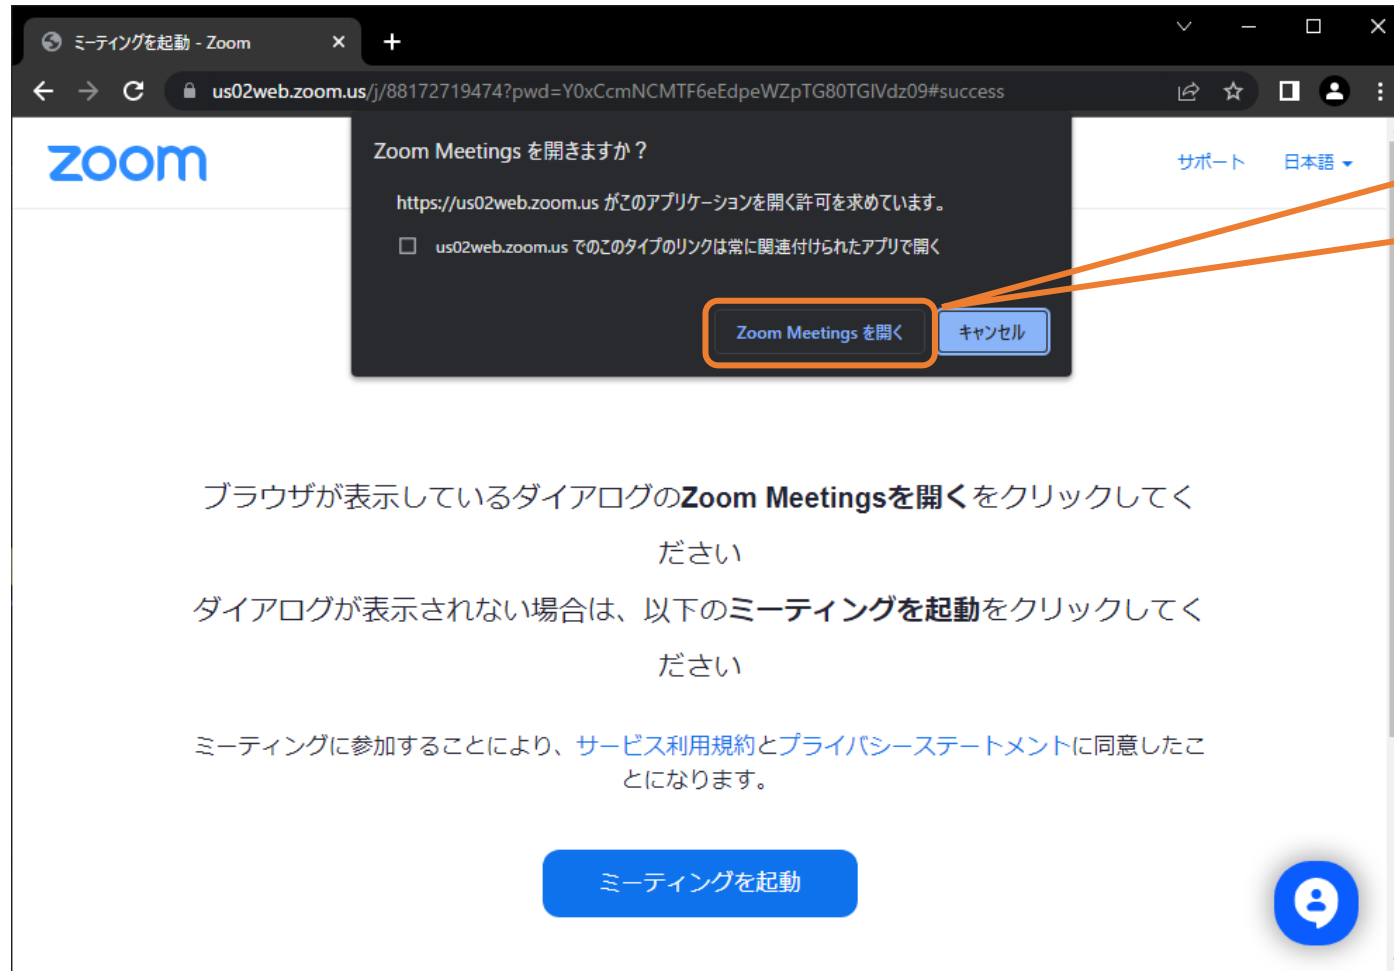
ミーティングを起動 - Zoom

us02web.zoom.us/j/88172719474?pwd=Y0xCcmNCMTF6eEdpeWZpTG80TGlVdz09#success

zoom

Zoom Meetings を開きますか？

https://us02web.zoom.us がこのアプリケーションを開く許可を求めています。

us02web.zoom.us でのこのタイプのリンクは常に関連付けられたアプリで開く

Zoom Meetings を開く

キャンセル

サポート

日本語

ブラウザが表示しているダイアログの**Zoom Meetingsを開く**をクリックしてください

ダイアログが表示されない場合は、以下の**ミーティングを起動**をクリックしてください

ミーティングに参加することにより、サービス利用規約とプライバシーステートメントに同意したことになります。

ミーティングを起動